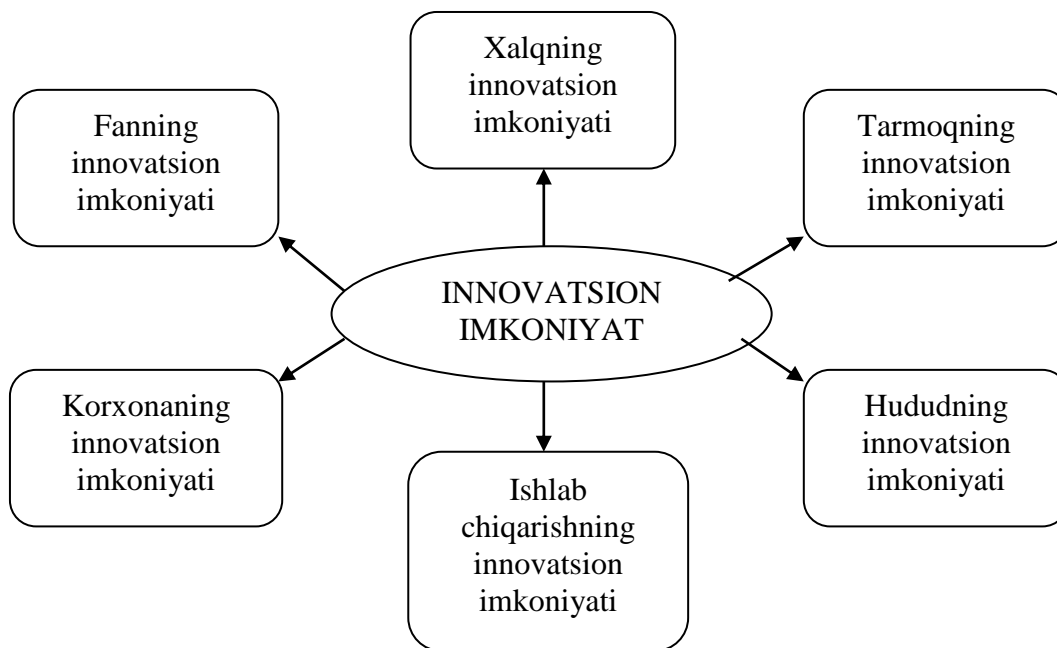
Xalqning innovatsion imkoniyati

Fanning innovatsion imkoniyati

Tarmoqning innovatsion imkoniyati

INNOVATSION IMKONIYAT

Korxonaning innovatsion imkoniyati

Hududning innovatsion imkoniyati

Ishlab chiqarishning innovatsion imkoniyati